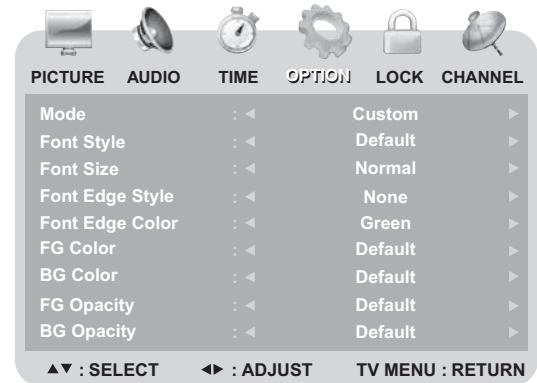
PICTURE AUDIO TIME OPTION LOCK CHANNEL

| | | | |
|---|---|---|---|
| Mode | : ◄ | Custom | ► |
| Font Style | : ◄ | Default | ► |
| Font Size | : ◄ | Normal | ► |
| Font Edge Style | : ◄ | None | ► |
| Font Edge Color | : ◄ | Green | ► |
| FG Color | : ◄ | Default | ► |
| BG Color | : ◄ | Default | ► |
| FG Opacity | : ◄ | Default | ► |
| BG Opacity | : ◄ | Default | ► |

▲▼ : SELECT ◄► : ADJUST TV MENU : RETURN